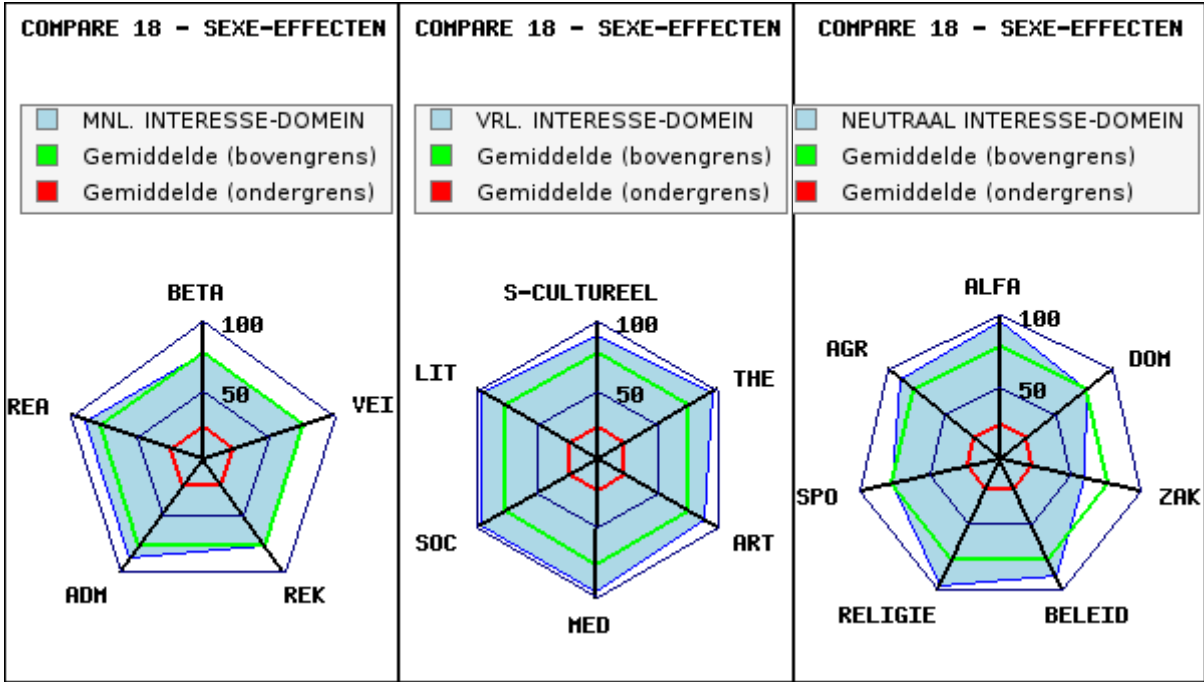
COMPARE 18 - SEXE-EFFECTEN

MNL. INTERESSE-DOMEIN
Gemiddelde (bovengrens)
Gemiddelde (ondergrens)

BETA
100
50
VEI
REK
ADM
REA

COMPARE 18 - SEXE-EFFECTEN

VRL. INTERESSE-DOMEIN
Gemiddelde (bovengrens)
Gemiddelde (ondergrens)

S-CULTUREEL
100
50
THE
ART
MED
SOC
LIT

COMPARE 18 - SEXE-EFFECTEN

NEUTRAAL INTERESSE-DOMEIN
Gemiddelde (bovengrens)
Gemiddelde (ondergrens)

ALFA
100
50
DOM
ZAK
BELEID
RELIGIE
SPO
AGR